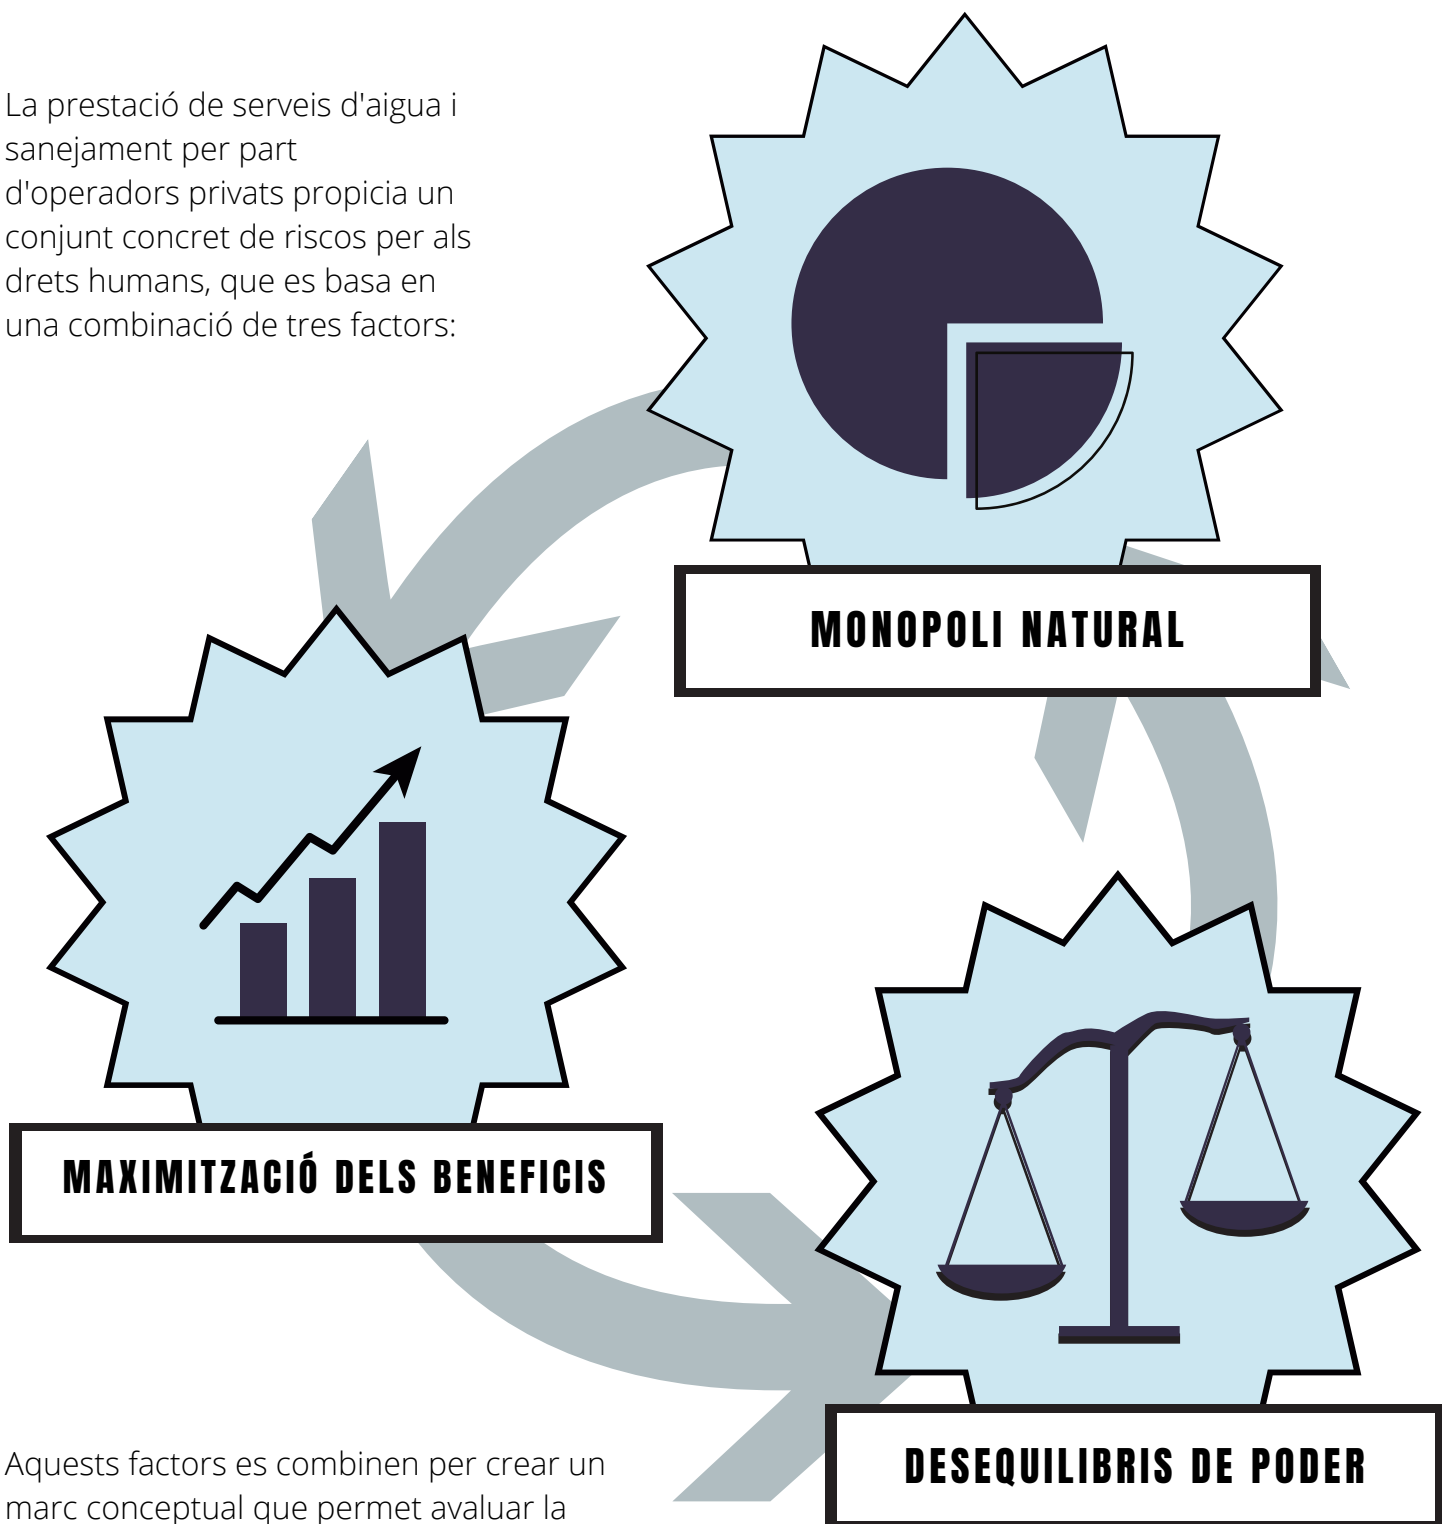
La prestació de serveis d'aigua i sanejament per part d'operadors privats propicia un conjunt concret de riscos per als drets humans, que es basa en una combinació de tres factors:

MONOPOLI NATURAL

MAXIMITZACIÓ DELS BENEFICIS

DESEQUILIBRIS DE PODER

Aquests factors es combinen per crear un marc conceptual que permet avaluar la